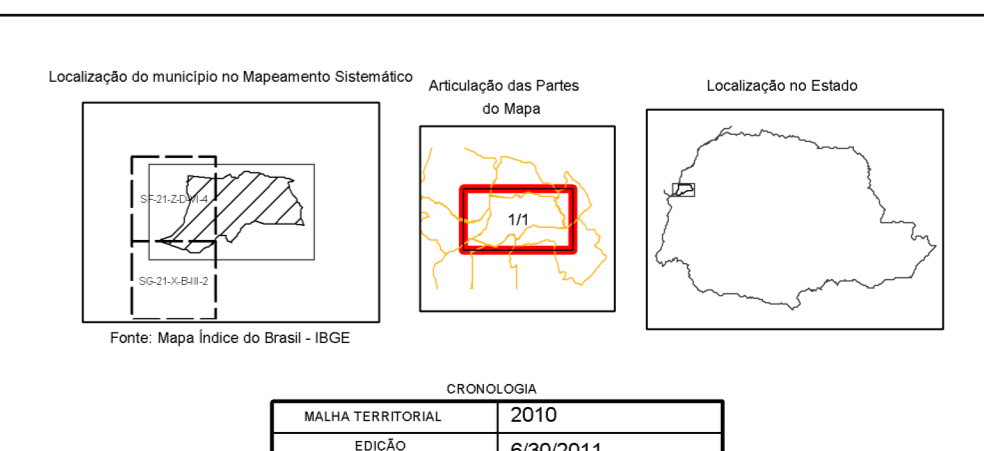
Localização do município no Mapeamento Sistemático

SF-21-Z-D-VI-4

SG-21-X-B-III-2

Fonte: Mapa Índice do Brasil - IBGE

Articulação das Partes do Mapa

1/1

Localização no Estado

CRONOLOGIA

| MALHA TERRITORIAL | 2010 |
|---|---|
| EDIÇÃO | 6/30/2011 |